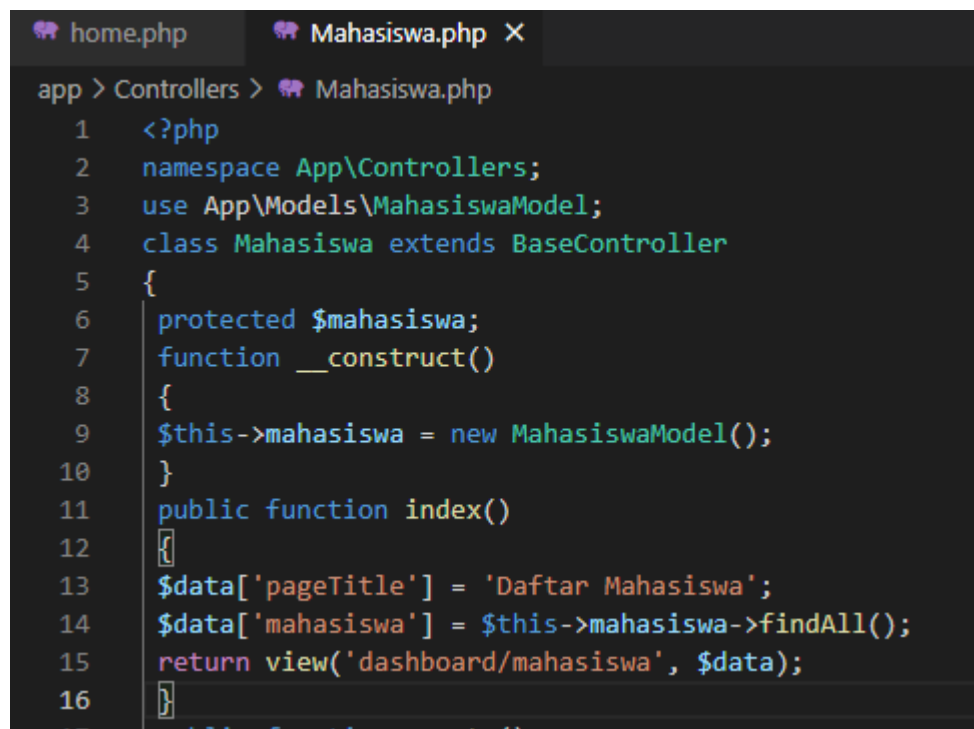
home.php Mahasiswa.php ×

app > Controllers > Mahasiswa.php

1 <?php
2 namespace App\Controllers;
3 use App\Models\MahasiswaModel;
4 class Mahasiswa extends BaseController
5 {
6 protected $mahasiswa;
7 function __construct()
8 {
9 $this->mahasiswa = new MahasiswaModel();
10 }
11 public function index()
12 {
13 $data['pageTitle'] = 'Daftar Mahasiswa';
14 $data['mahasiswa'] = $this->mahasiswa->findAll();
15 return view('dashboard/mahasiswa', $data);
16 }